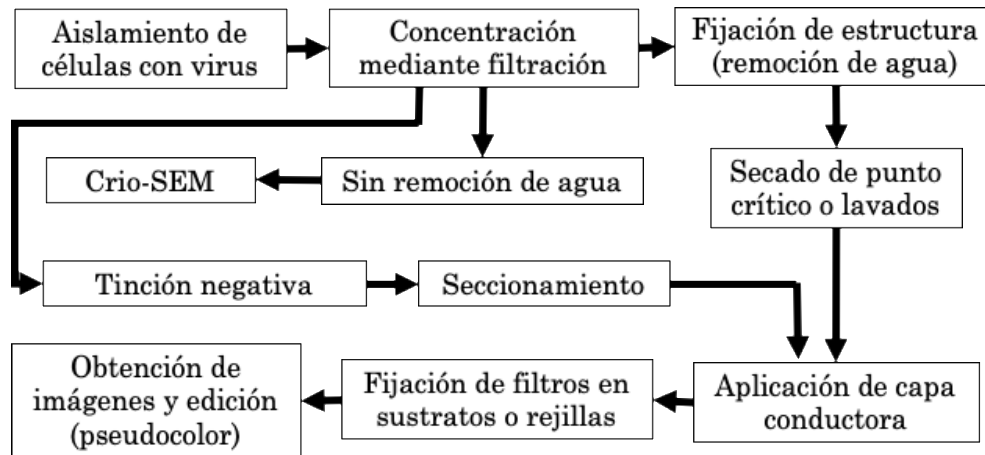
Aislamiento de células con virus

Concentración mediante filtración

Fijación de estructura (remoción de agua)

Crio-SEM

Sin remoción de agua

Secado de punto crítico o lavados

Tinción negativa

Seccionamiento

Obtención de imágenes y edición (pseudocolor)

Fijación de filtros en sustratos o rejillas

Aplicación de capa conductora